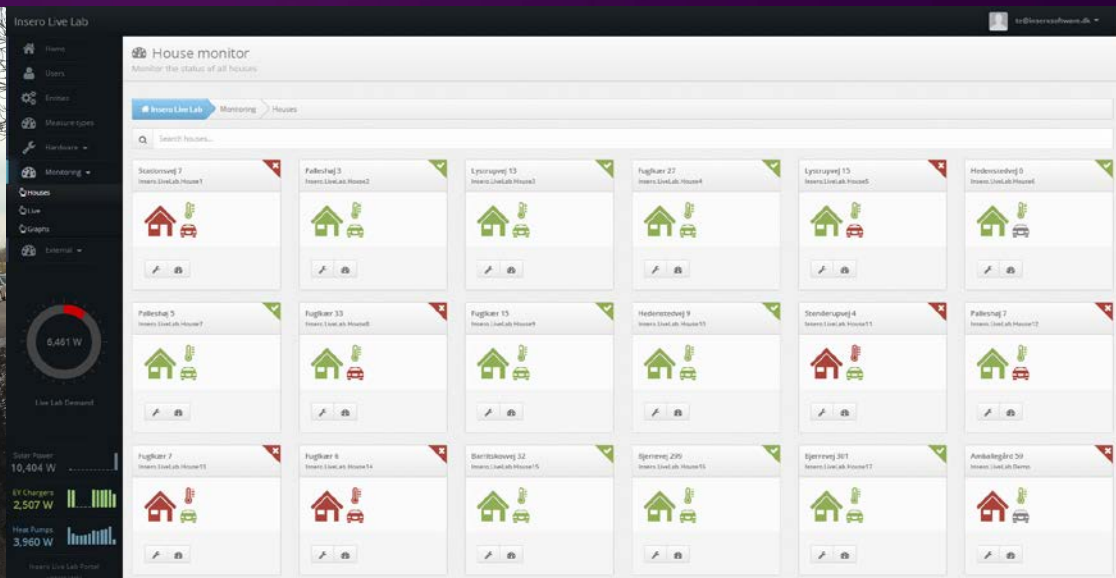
Insero Live Lab

Home
Users
Entities
Measure types
Hardware
Monitoring
Houses
Live
Graphs
External

6,461 W
Live Lab Demand

Solar Power
10,404 W
EV Chargers
2,507 W
Heat Pumps
3,960 W
Insero Live Lab Portal

House monitor
Monitor the status of all houses

Insero Live Lab
Monitoring
Houses

Search houses...

Stationsvej 7
Insero.LiveLab.House1

Palleshøj 3
Insero.LiveLab.House2

Lyscrupvej 13
Insero.LiveLab.House3

Fuglkær 27
Insero.LiveLab.House4

Lyscrupvej 15
Insero.LiveLab.House5

Hedenstedvej 0
Insero.LiveLab.House6

Palleshøj 5
Insero.LiveLab.House7

Fuglkær 33
Insero.LiveLab.House8

Fuglkær 15
Insero.LiveLab.House9

Hedenstedvej 9
Insero.LiveLab.House10

Stenderupvej 4
Insero.LiveLab.House11

Palleshøj 7
Insero.LiveLab.House12

Fuglkær 7
Insero.LiveLab.House13

Fuglkær 6
Insero.LiveLab.House14

Barritskovvej 32
Insero.LiveLab.House15

Bjerrevej 295
Insero.LiveLab.House16

Bjerrevej 301
Insero.LiveLab.House17

Ambalegård 59
Insero.LiveLab.Demo